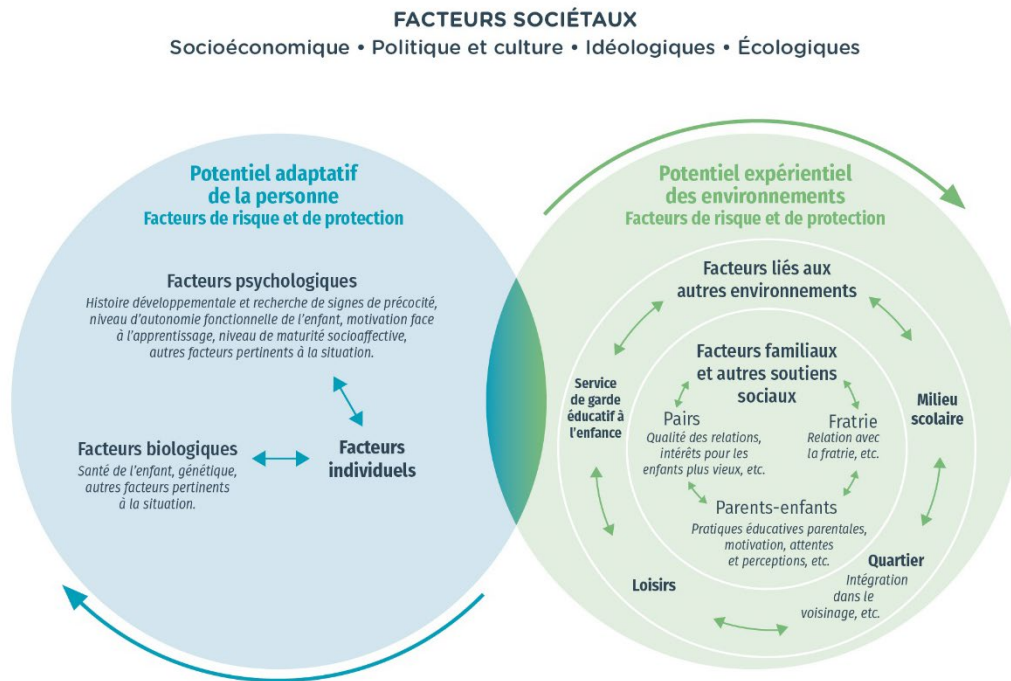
FACTEURS SOCIÉTAUX
Socioéconomique • Politique et culture • Idéologiques • Écologiques

Potentiel adaptatif de la personne
Facteurs de risque et de protection

Facteurs psychologiques
Histoire développementale et recherche de signes de précocité, niveau d'autonomie fonctionnelle de l'enfant, motivation face à l'apprentissage, niveau de maturité socioaffective, autres facteurs pertinents à la situation.

Facteurs biologiques
Santé de l'enfant, génétique, autres facteurs pertinents à la situation.

Facteurs individuels

Potentiel expérientiel des environnements
Facteurs de risque et de protection

Facteurs liés aux autres environnements

Facteurs familiaux et autres soutiens sociaux

Pairs
Qualité des relations, intérêts pour les enfants plus vieux, etc.

Fratrie
Relation avec la fratrie, etc.

Parents-enfants
Pratiques éducatives parentales, motivation, attentes et perceptions, etc.

Service de garde éducatif à l'enfance

Milieu scolaire

Quartier
Intégration dans le voisinage, etc.

Loisirs